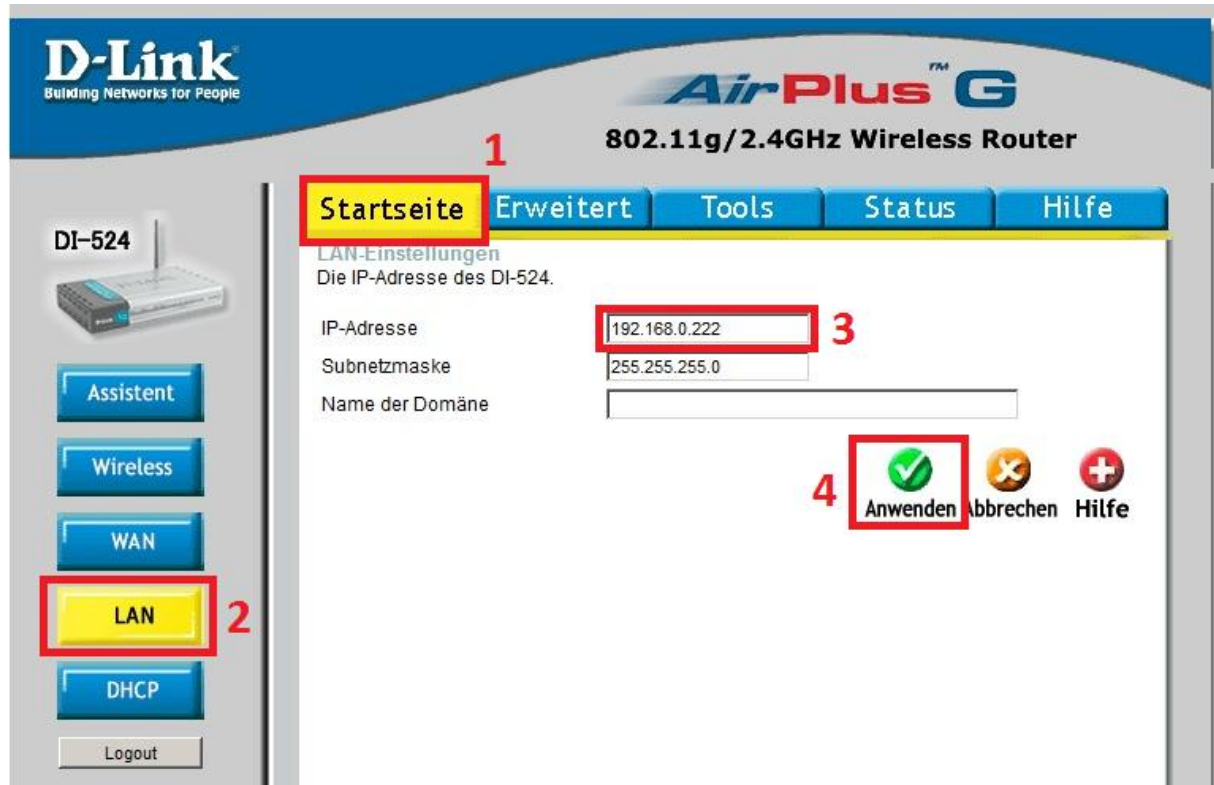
D-Link
Building Networks for People

AirPlus™ G
802.11g/2.4GHz Wireless Router

1

Startseite | Erweitert | Tools | Status | Hilfe

DI-524

LAN-Einstellungen
Die IP-Adresse des DI-524.

IP-Adresse 192.168.0.222 3
Subnetzmaske 255.255.255.0
Name der Domäne

4 Anwenden Abbrechen Hilfe

Assistent
Wireless
WAN
LAN 2
DHCP
Logout